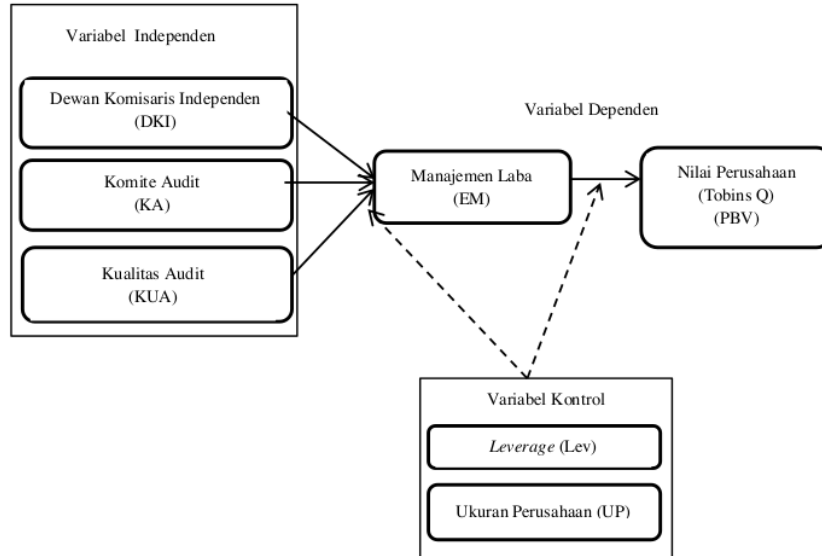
Variabel Independen

Dewan Komisaris Independen (DKI)

Komite Audit (KA)

Kualitas Audit (KUA)

Variabel Dependen

Manajemen Laba (EM)

Nilai Perusahaan (Tobins Q) (PBV)

Variabel Kontrol

Leverage (Lev)

Ukuran Perusahaan (UP)